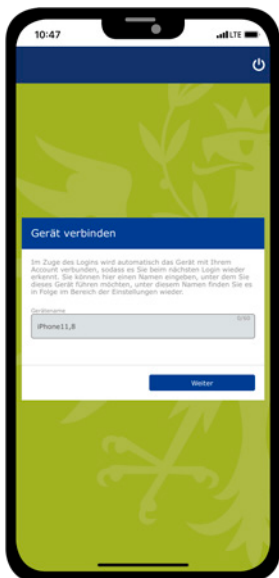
10:47

LTE

Gerät verbinden

Im Zuge des Logins wird automatisch das Gerät mit Ihrem Account verbunden, sodass es Sie beim nächsten Login wieder erkennt. Sie können hier einen Namen eingeben, unter dem Sie dieses Gerät führen möchten, unter diesem Namen finden Sie es in Folge im Bereich der Einstellungen wieder.

Gerätename

iPhone11,8

0/50

Weiter